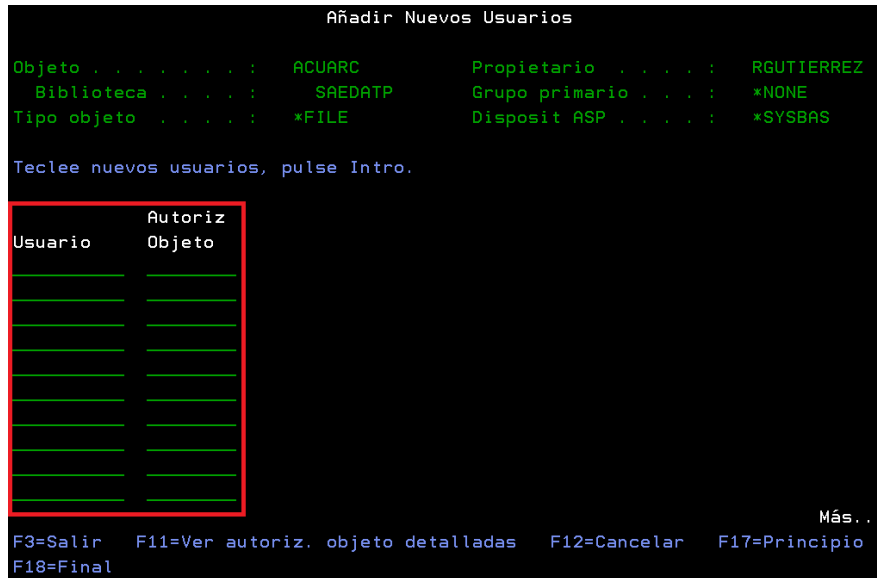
Añadir Nuevos Usuarios

Objeto . . . . . . . . : ACUARC Propietario . . . . : RGUTIERREZ
Biblioteca . . . . . : SAEDATP Grupo primario . . . : *NONE
Tipo objeto . . . . . : *FILE Disposit ASP . . . . : *SYSBAS

Teclee nuevos usuarios, pulse Intro.

| Usuario | Autoriz Objeto |
|---|---|
| | |
| | |
| | |
| | |
| | |
| | |
| | |
| | |
| | |
| | |

Más..
F3=Salir F11=Ver autoriz. objeto detalladas F12=Cancelar F17=Principio
F18=Final